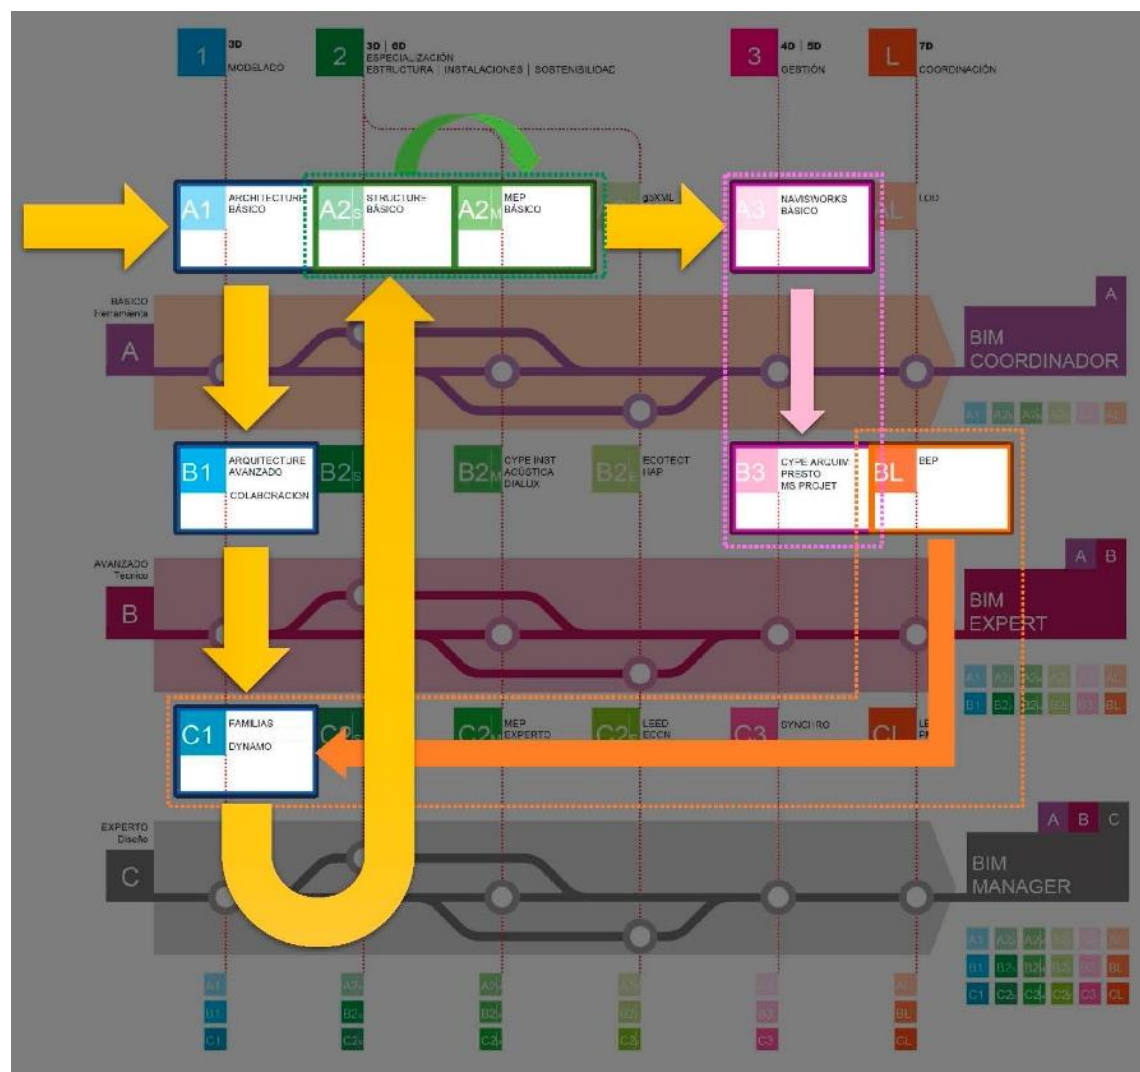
1 3D MODELADO

2 3D | 6D ESPECIALIZACIÓN ESTRUCTURA | INSTALACIONES | SOSTENIBILIDAD

3 4D | 5D GESTIÓN

L 7D COORDINACIÓN

A1 ARCHITECTURE BÁSICO

A2S STRUCTURE BÁSICO

A2M MEP BÁSICO

gbXML

A3 NAVISWORKS BÁSICO

L LOD

BÁSICO Herramienta

A

BIM COORDINADOR

A

B1 ARQUITECTURE AVANZADO COLABORACIÓN

B2S

B2M CYPE INST ACÚSTICA DIALUX

B2 ECOTECT HAP

B3 CYPE ARCUM PRESTO MS PROJET

BL BEP

AVANZADO Técnico

B

BIM EXPERT

A B

C1 FAMILIAS DYNAMO

C2S

C2M MEP EXPERTO

C2 LEED ECON

C3 SYNCHRO

CL LE PM

EXPERTO Diseño

C

BIM MANAGER

A B C

A1 A2S A2M A2 A3 AL
B1 B2S B2M B2 B3 BL
C1 C2S C2M C2 C3 CL